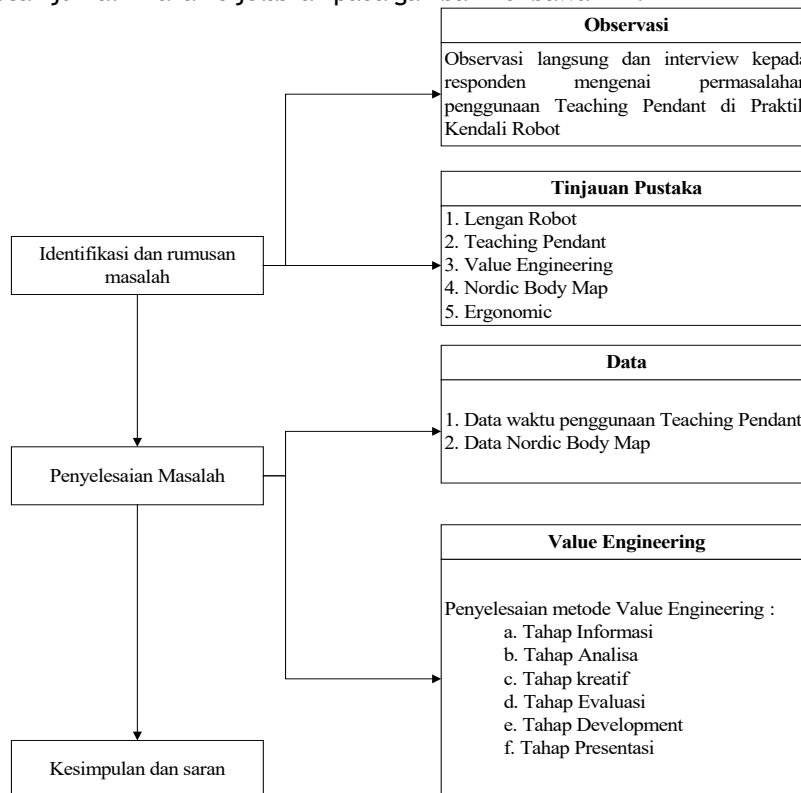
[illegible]

Observasi

Observasi langsung dan interview kepad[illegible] responden mengenai permasalaha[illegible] penggunaan Teaching Pendant di Prakti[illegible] Kendali Robot

Tinjauan Pustaka

1. Lengan Robot
2. Teaching Pendant
3. Value Engineering
4. Nordic Body Map
5. Ergonomic

Identifikasi dan rumusan masalah

Data

1. Data waktu penggunaan Teaching Pendant
2. Data Nordic Body Map

Penyelesaian Masalah

Value Engineering

Penyelesaian metode Value Engineering :
a. Tahap Informasi
b. Tahap Analisa
c. Tahap kreatif
d. Tahap Evaluasi
e. Tahap Development
f. Tahap Presentasi

Kesimpulan dan saran